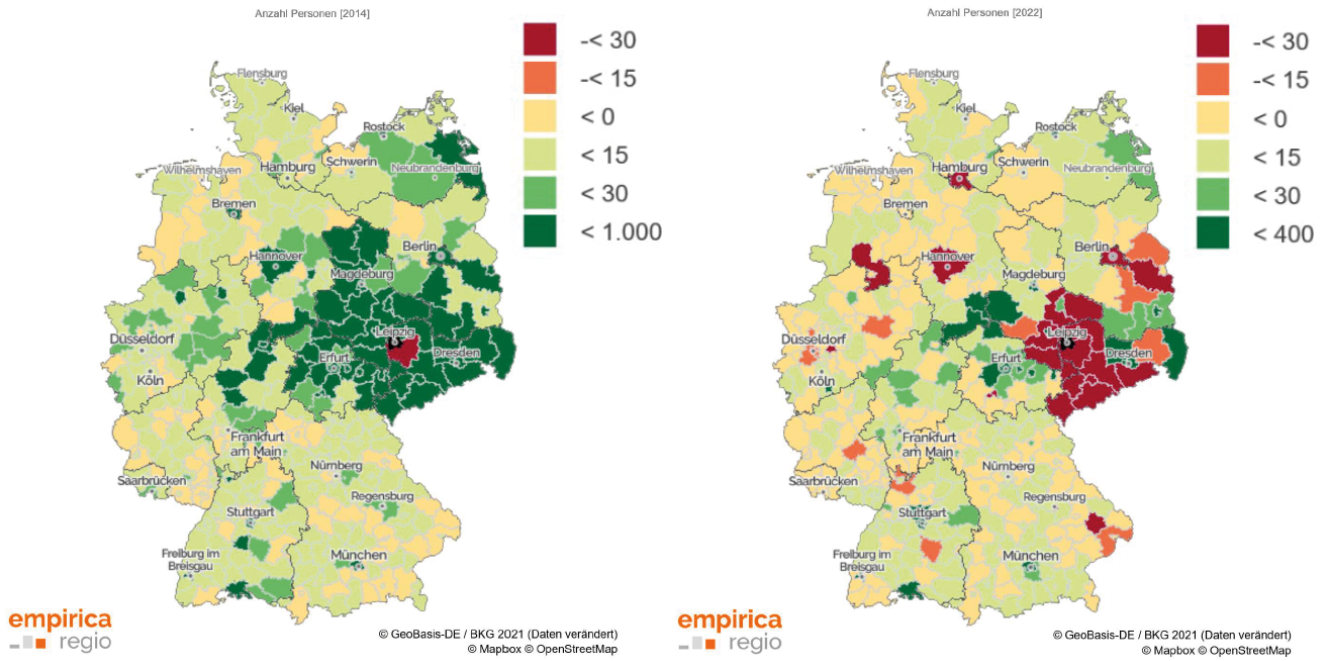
Anzahl Personen [2014]

-< 30
-< 15
< 0
< 15
< 30
< 1.000

Flensburg
Kiel
Rostock
Schwerin
Neubrandenburg
Wilhelmshaven
Hamburg
Bremen
Berlin
Hannover
Magdeburg
Düsseldorf
Leipzig
Erfurt
Dresden
Köln
Frankfurt am Main
Nürnberg
Saarbrücken
Regensburg
Stuttgart
München
Freiburg im Breisgau

empirica regio

© GeoBasis-DE / BKG 2021 (Daten verändert)
© Mapbox © OpenStreetMap

Anzahl Personen [2022]

-< 30
-< 15
< 0
< 15
< 30
< 400

Flensburg
Kiel
Rostock
Schwerin
Neubrandenburg
Wilhelmshaven
Hamburg
Bremen
Berlin
Hannover
Magdeburg
Düsseldorf
Leipzig
Erfurt
Dresden
Köln
Frankfurt am Main
Nürnberg
Saarbrücken
Regensburg
Stuttgart
München
Freiburg im Breisgau

empirica regio

© GeoBasis-DE / BKG 2021 (Daten verändert)
© Mapbox © OpenStreetMap